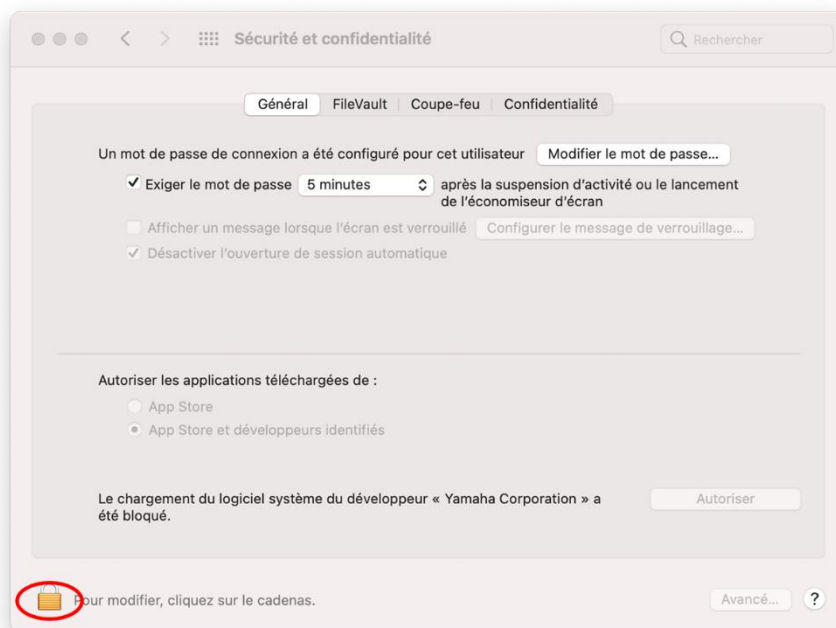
Sécurité et confidentialité

Rechercher

Général | FileVault | Coupe-feu | Confidentialité

Un mot de passe de connexion a été configuré pour cet utilisateur Modifier le mot de passe...

✓ Exiger le mot de passe 5 minutes après la suspension d'activité ou le lancement de l'économiseur d'écran

Afficher un message lorsque l'écran est verrouillé Configurer le message de verrouillage...

✓ Désactiver l'ouverture de session automatique

Autoriser les applications téléchargées de :

App Store

App Store et développeurs identifiés

Le chargement du logiciel système du développeur « Yamaha Corporation » a été bloqué.

Autoriser

Pour modifier, cliquez sur le cadenas.

Avancé...

?